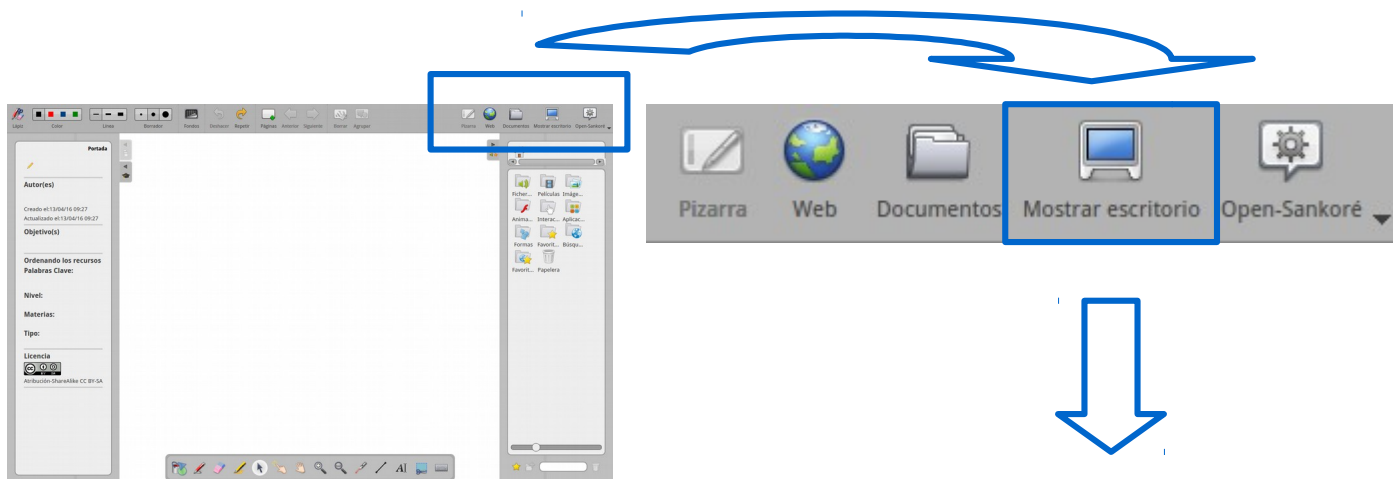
Lápiz Color Líneas Borrador Fondos Deshacer Rehacer Páginas Anterior Siguiente Borrar Agrupar

Pizarra Web Documentos Mostrar escritorio Open-Sankoré

Portada

Autor(es)

Creado el:13/04/16 09:27
Actualizado el:13/04/16 09:27

Objetivo(s)

Ordenando los recursos
Palabras Clave:

Nivel:

Materias:

Tipo:

Licencia

Atribución-ShareAlike CC BY-SA

Ficher... Películas Imáge...
Anima... Interac... Aplicac...
Formas Favorit... Búsqu...
Favorit... Papelera

Pizarra Web Documentos Mostrar escritorio Open-Sankoré